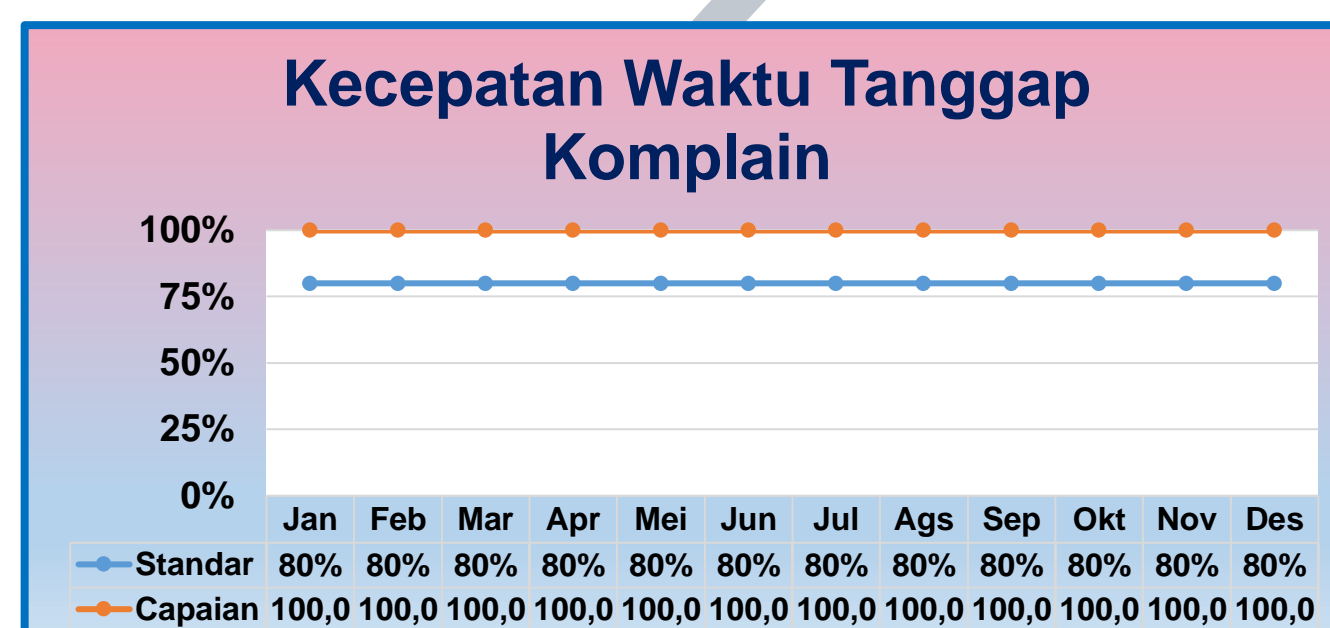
Kecepatan Waktu Tanggap Komplain

100%
75%
50%
25%
0%

| | Jan | Feb | Mar | Apr | Mei | Jun | Jul | Ags | Sep | Okt | Nov | Des |
|---|---|---|---|---|---|---|---|---|---|---|---|---|
| Standar | 80% | 80% | 80% | 80% | 80% | 80% | 80% | 80% | 80% | 80% | 80% | 80% |
| Capaian | 100,0 | 100,0 | 100,0 | 100,0 | 100,0 | 100,0 | 100,0 | 100,0 | 100,0 | 100,0 | 100,0 | 100,0 |